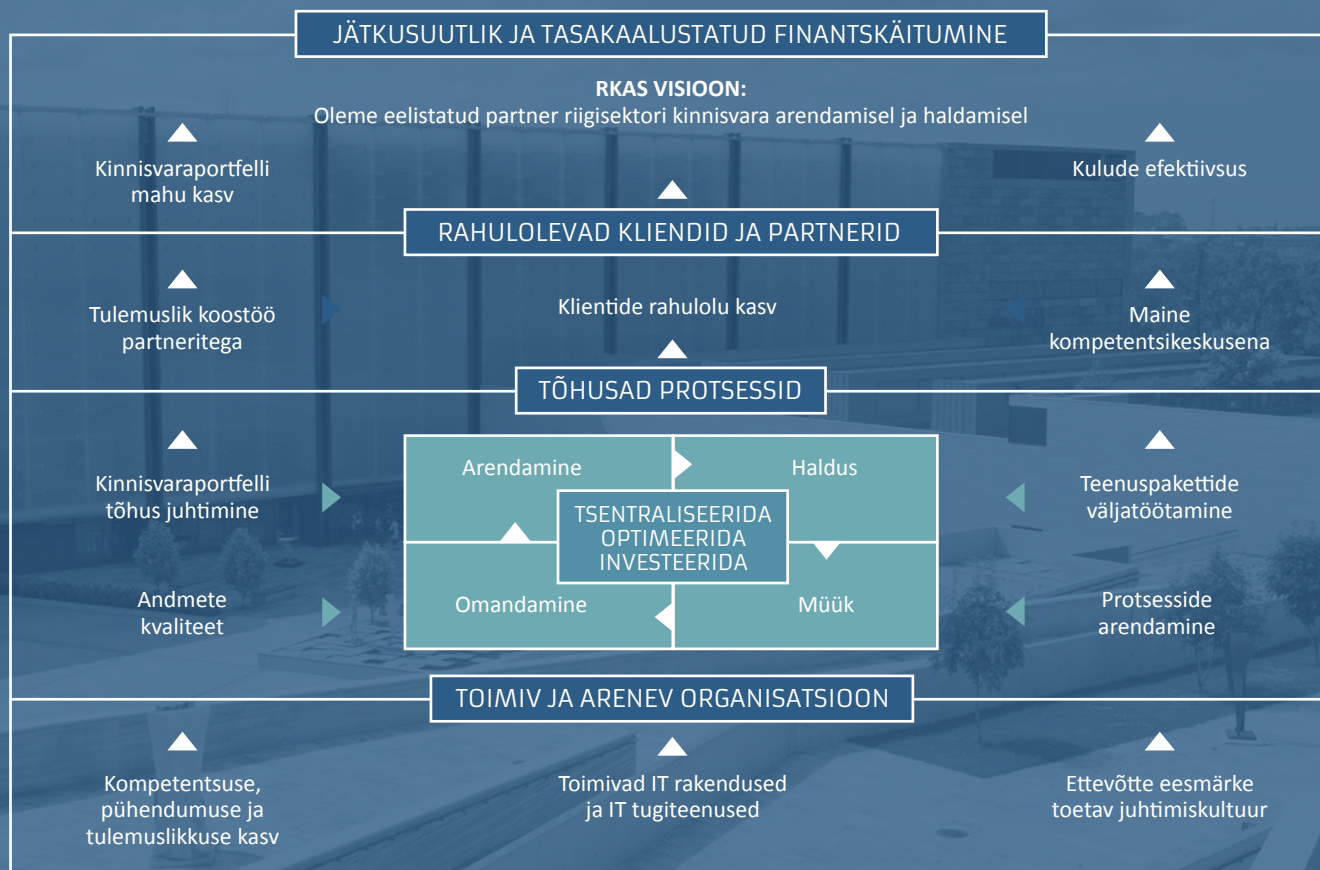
JÄTKUSUUTLIK JA TASAKAALUSTATUD FINANTSKÄITUMINE

**RKAS VISIOON:**
Oleme eelistatud partner riigisektori kinnisvara arendamisel ja haldamisel

Kinnisvaraportfelli mahu kasv

Kulude efektiivsus

RAHULOLEVAD KLIENDID JA PARTNERID

Tulemuslik koostöö partneritega

Klientide rahulolu kasv

Maine kompetentsikeskusena

TÕHUSAD PROTSESSID

Kinnisvaraportfelli tõhus juhtimine

Andmete kvaliteet

Arendamine

Haldus

TSENTRALISEERIDA
OPTIMEERIDA
INVESTEERIDA

Omandamine

Müük

Teenuspakettide väljatöötamine

Protsesside arendamine

TOIMIV JA ARENEV ORGANISATSIOON

Kompetentsuse, pühendumuse ja tulemuslikkuse kasv

Toimivad IT rakendused ja IT tugiteenused

Ettevõtte eesmärke toetav juhtimiskultuur